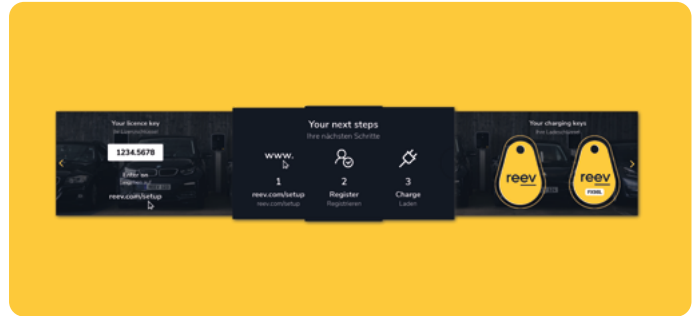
Your licence key
Ihr Lizenzschlüssel

1234.5678

Enter on
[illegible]

reev.com/setup

Your next steps
Ihre nächsten Schritte

www.

1
reev.com/setup
reev.com/setup

2
Register
Registrieren

3
Charge
Laden

Your charging keys
Ihre Ladeschlüssel

reev

reev
FOSSIL